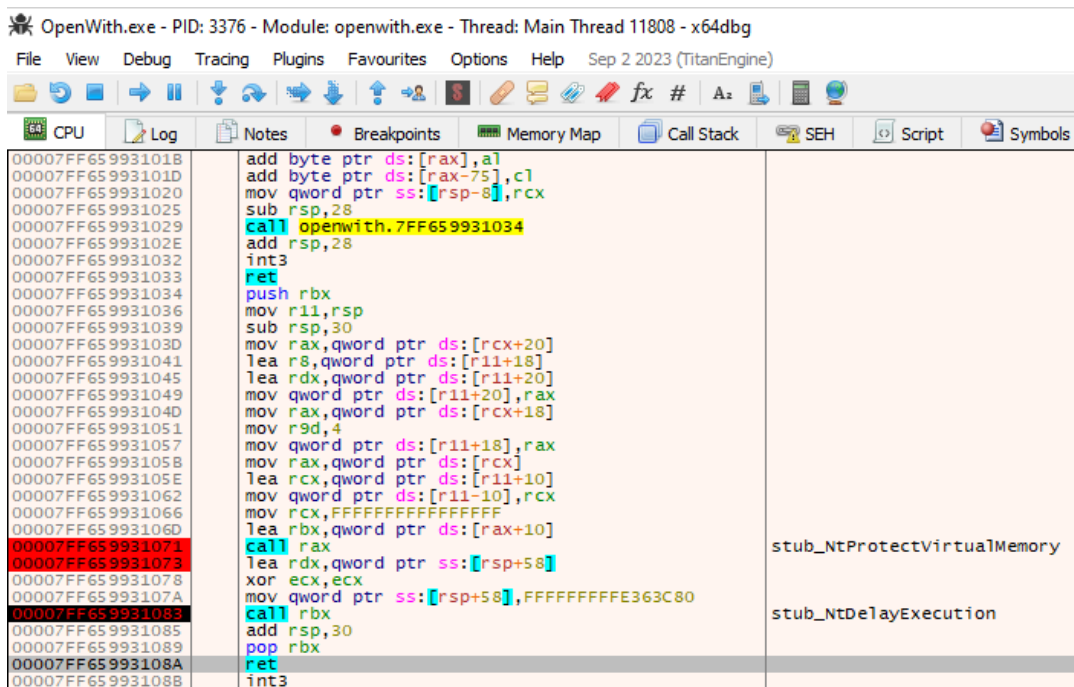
OpenWith.exe - PID: 3376 - Module: openwith.exe - Thread: Main Thread 11808 - x64dbg

File View Debug Tracing Plugins Favourites Options Help Sep 2 2023 (TitanEngine)

CPU Log Notes Breakpoints Memory Map Call Stack SEH Script Symbols

| | | |
|---|---|---|
| 00007FF65993101B | add byte ptr ds:[rax],al | |
| 00007FF65993101D | add byte ptr ds:[rax-75],cl | |
| 00007FF659931020 | mov qword ptr ss:[rsp-8],rcx | |
| 00007FF659931025 | sub rsp,28 | |
| 00007FF659931029 | call openwith.7FF659931034 | |
| 00007FF65993102E | add rsp,28 | |
| 00007FF659931032 | int3 | |
| 00007FF659931033 | ret | |
| 00007FF659931034 | push rbx | |
| 00007FF659931036 | mov r11,rsp | |
| 00007FF659931039 | sub rsp,30 | |
| 00007FF65993103D | mov rax,qword ptr ds:[rcx+20] | |
| 00007FF659931041 | lea r8,qword ptr ds:[r11+18] | |
| 00007FF659931045 | lea rdx,qword ptr ds:[r11+20] | |
| 00007FF659931049 | mov qword ptr ds:[r11+20],rax | |
| 00007FF65993104D | mov rax,qword ptr ds:[rcx+18] | |
| 00007FF659931051 | mov r9d,4 | |
| 00007FF659931057 | mov qword ptr ds:[r11+18],rax | |
| 00007FF65993105B | mov rax,qword ptr ds:[rcx] | |
| 00007FF65993105E | lea rcx,qword ptr ds:[r11+10] | |
| 00007FF659931062 | mov qword ptr ds:[r11-10],rcx | |
| 00007FF659931066 | mov rcx,FFFFFFFFFFFFFFFF | |
| 00007FF65993106D | lea rbx,qword ptr ds:[rax+10] | |
| 00007FF659931071 | call rax | stub_NtProtectVirtualMemory |
| 00007FF659931073 | lea rdx,qword ptr ss:[rsp+58] | |
| 00007FF659931078 | xor ecx,ecx | |
| 00007FF65993107A | mov qword ptr ss:[rsp+58],FFFFFFFFE363C80 | |
| 00007FF659931083 | call rbx | stub_NtDelayExecution |
| 00007FF659931085 | add rsp,30 | |
| 00007FF659931089 | pop rbx | |
| 00007FF65993108A | ret | |
| 00007FF65993108B | int3 | |